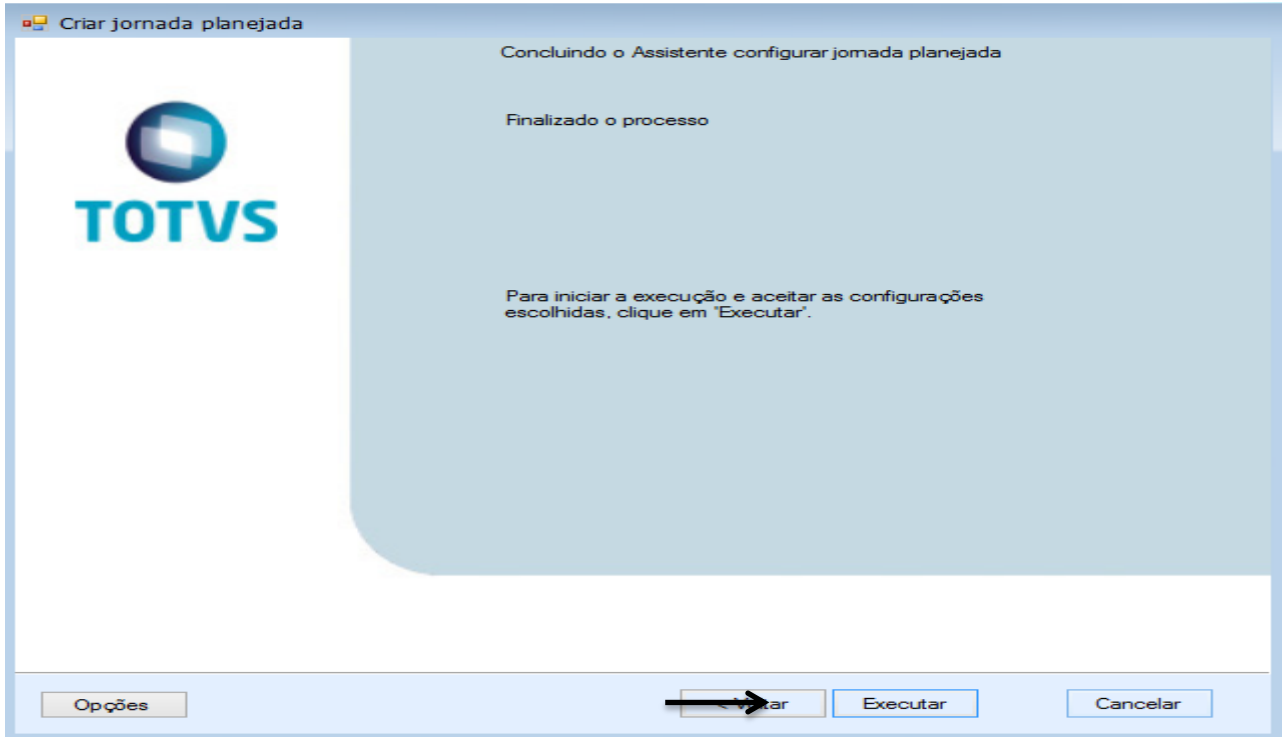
Criar jornada planejada

TOTVS

Concluindo o Assistente configurar jornada planejada

Finalizado o processo

Para iniciar a execução e aceitar as configurações escolhidas, clique em "Executar".

Opções

< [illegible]tar

Executar

Cancelar